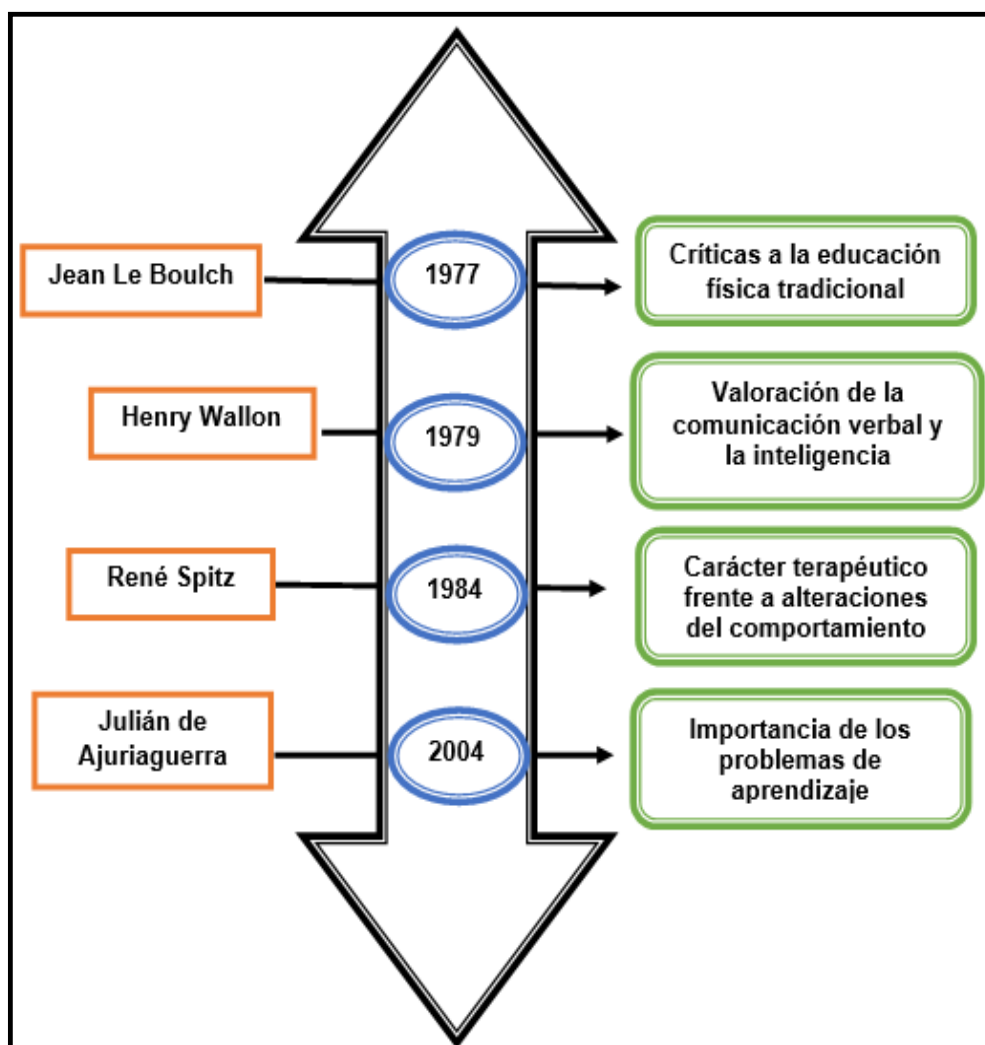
Jean Le Boulch

1977

Críticas a la educación física tradicional

Henry Wallon

1979

Valoración de la comunicación verbal y la inteligencia

René Spitz

1984

Carácter terapéutico frente a alteraciones del comportamiento

Julián de Ajuriaguerra

2004

Importancia de los problemas de aprendizaje